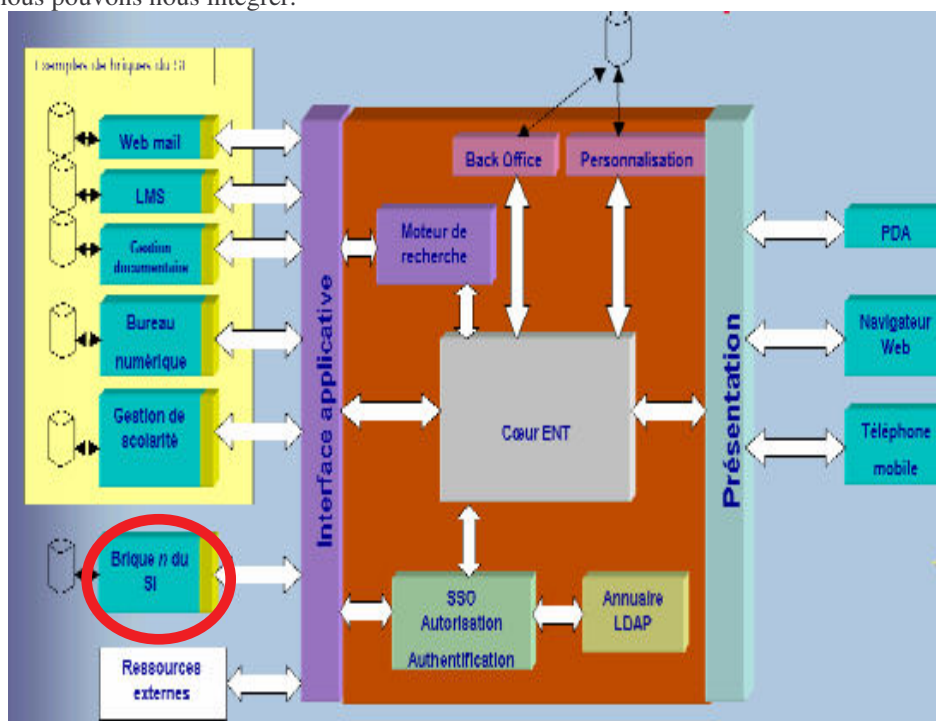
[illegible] pouvons nous intégrer.

Exemples de briques du SI

Web mail

LMS

Gestion documentaire

Bureau numérique

Gestion de scolarité

Brique n du SI

Ressources externes

Interface applicative

Back Office

Personnalisation

Moteur de recherche

Cœur ENT

SSO Autorisation Authentification

Annuaire LDAP

Présentation

PDA

Navigateur Web

Téléphone mobile